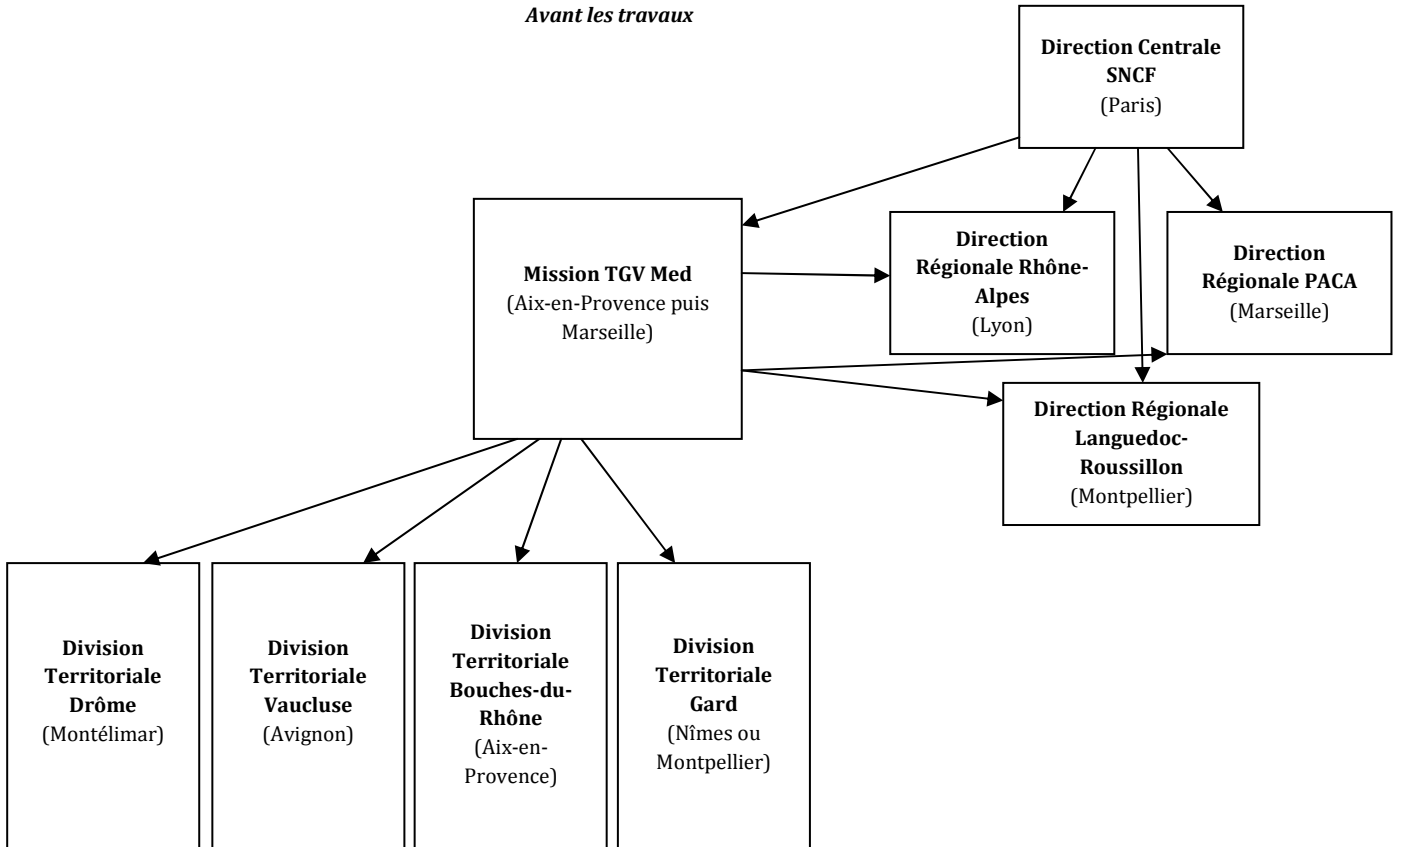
*Avant les travaux*

**Direction Centrale SNCF**
(Paris)

**Mission TGV Med**
(Aix-en-Provence puis Marseille)

**Direction Régionale Rhône-Alpes**
(Lyon)

**Direction Régionale PACA**
(Marseille)

**Direction Régionale Languedoc-Roussillon**
(Montpellier)

**Division Territoriale Drôme**
(Montélimar)

**Division Territoriale Vaucluse**
(Avignon)

**Division Territoriale Bouches-du-Rhône**
(Aix-en-Provence)

**Division Territoriale Gard**
(Nîmes ou Montpellier)